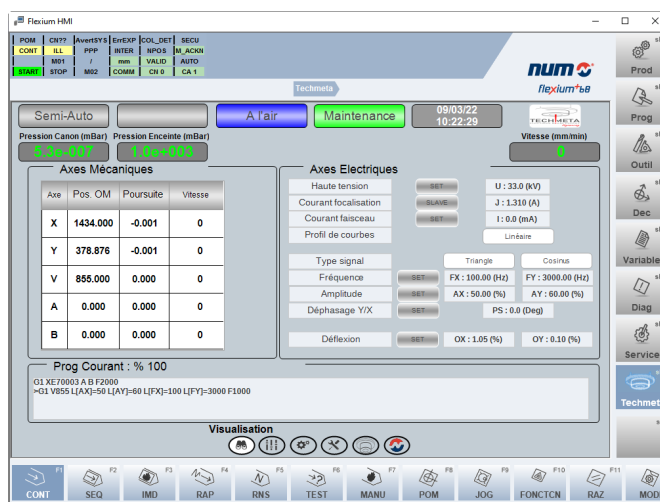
Flexium HMI

POM CN?? AvertSYS ErrEXP COL_DET SECU
CONT ILL PPP INTER NPOS M_ACKN
M01 / mm VALID AUTO
START STOP M02 COMM CN 0 CA 1

Techmeta

num flexium+8

Prod
Prog
Outil
Dec
Variable
Diag
Service
Techmeta

Semi-Auto
A l'air
Maintenance
09/03/22 10:22:29
TECHMETA

Pression Canon (mBar) 5.3e-007
Pression Enceinte (mBar) 1.0e+003
Vitesse (mm/min) 0

Axes Mécaniques

| Axe | Pos. OM | Poursuite | Vitesse |
|---|---|---|---|
| X | 1434.000 | -0.001 | 0 |
| Y | 378.876 | -0.001 | 0 |
| V | 855.000 | 0.000 | 0 |
| A | 0.000 | 0.000 | 0 |
| B | 0.000 | 0.000 | 0 |

Axes Electriques

Haute tension SET U : 33.0 (kV)
Courant focalisation SLAVE J : 1.310 (A)
Courant faisceau SET I : 0.0 (mA)
Profil de courbes Linéaire

Type signal Triangle Cosinus
Fréquence SET FX : 100.00 (Hz) FY : 3000.00 (Hz)
Amplitude SET AX : 50.00 (%) AY : 60.00 (%)
Déphasage Y/X SET PS : 0.0 (Deg)

Déflexion SET OX : 1.05 (%) OY : 0.10 (%)

Prog Courant : % 100
G1 XE70003 A B F2000
>G1 V855 L[AX]=50 L[AY]=60 L[FX]=100 L[FY]=3000 F1000

Visualisation

CONT F1 SEQ F2 IMD F3 RAP F4 RNS F5 TEST F6 MANU F7 POM F8 JOG F9 FONCTCN F10 RAZ MOD